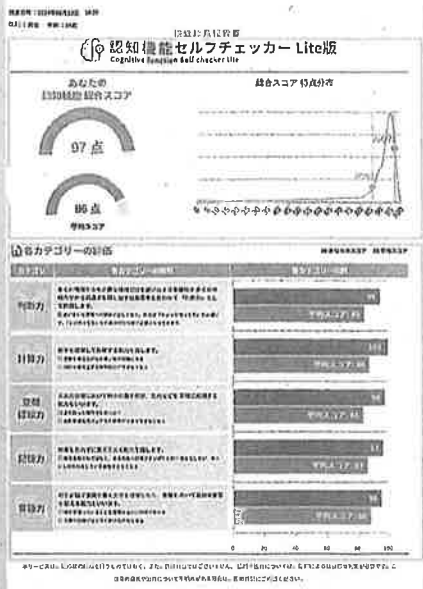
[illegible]

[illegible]

認知機能セルフチェッカー Lite版

Cognitive function self checker lite

あなたの
認知機能 総合スコア

97 点

86 点
平均スコア

総合スコア 得点分布

各カテゴリーの評価

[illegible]

| カテゴリー | 各カテゴリーの説明 | 各カテゴリーの評価 |
|---|---|---|
| 判断力 | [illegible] | 平均スコア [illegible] |
| 計算力 | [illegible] | 平均スコア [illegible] |
| 空間認識力 | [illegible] | 平均スコア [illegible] |
| 記憶力 | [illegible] | 平均スコア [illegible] |
| 言語力 | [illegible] | 平均スコア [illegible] |

0 20 40 60 80 100

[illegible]